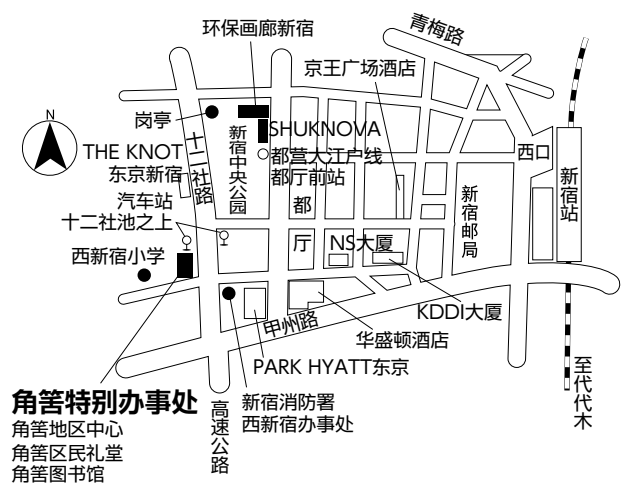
环保画廊新宿
青梅路
京王广场酒店
岗亭
N
THE KNOT
东京新宿
十二社路
新宿中央公园
SHUKNOVA
都营大江户线
都厅前站
西口
新宿站
汽车站
十二社池之上
都
厅
新宿邮局
NS大厦
西新宿小学
KDDI大厦
甲州路
华盛顿酒店
PARK HYATT东京
角筈特别办事处
角筈地区中心
角筈区民礼堂
角筈图书馆
高速公路
新宿消防署
西新宿办事处
至代代木